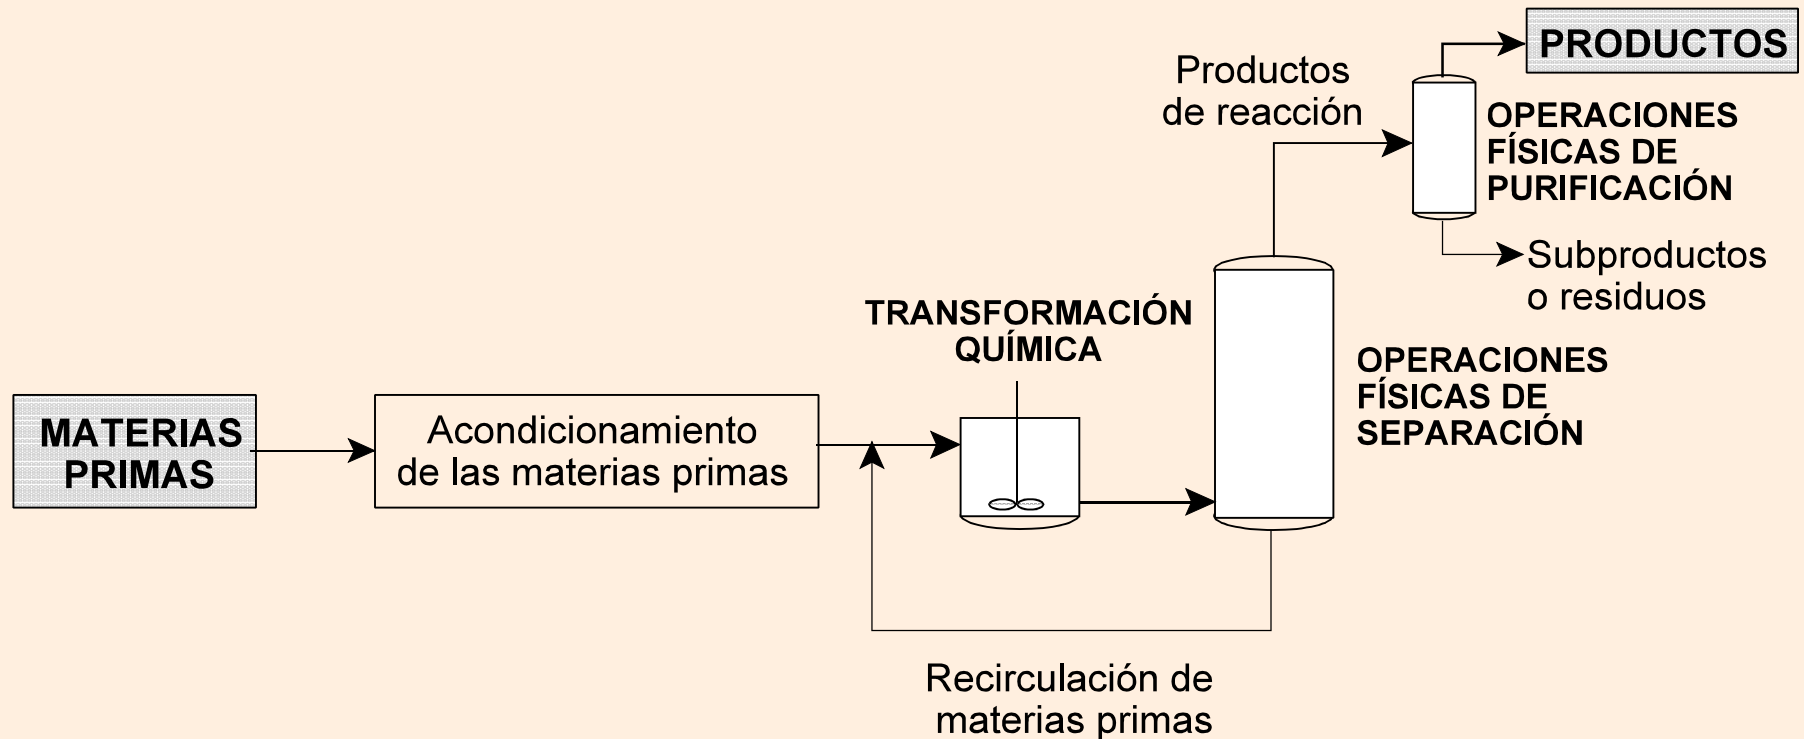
PRODUCTOS

Productos de reacción

OPERACIONES FÍSICAS DE PURIFICACIÓN

Subproductos o residuos

TRANSFORMACIÓN QUÍMICA

OPERACIONES FÍSICAS DE SEPARACIÓN

MATERIAS PRIMAS

Acondicionamiento de las materias primas

Recirculación de materias primas